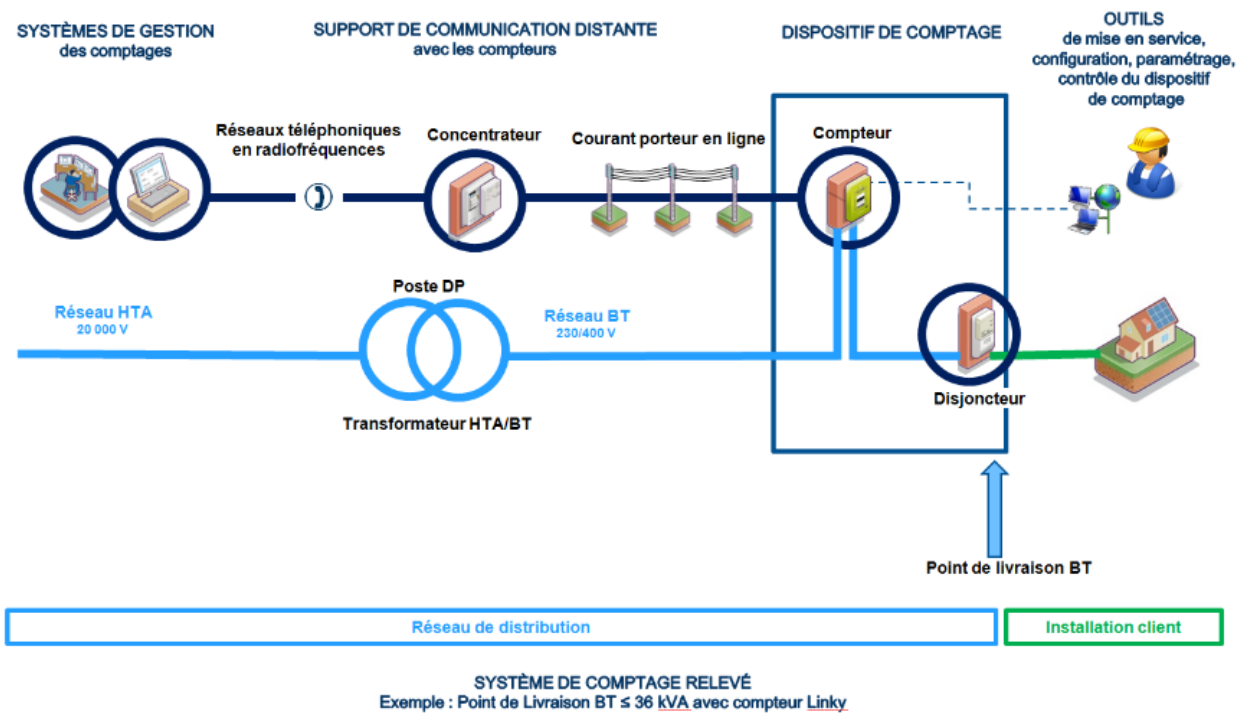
SYSTÈMES DE GESTION
des comptages

SUPPORT DE COMMUNICATION DISTANTE
avec les compteurs

DISPOSITIF DE COMPTAGE

OUTILS
de mise en service, configuration, paramétrage, contrôle du dispositif de comptage

Réseaux téléphoniques en radiofréquences

Concentrateur

Courant porteur en ligne

Compteur

Poste DP

Réseau HTA
20 000 V

Réseau BT
230/400 V

Transformateur HTA/BT

Disjoncteur

Point de livraison BT

Réseau de distribution

Installation client

SYSTÈME DE COMPTAGE RELEVÉ
Exemple : Point de Livraison BT ≤ 36 kVA avec compteur Linky